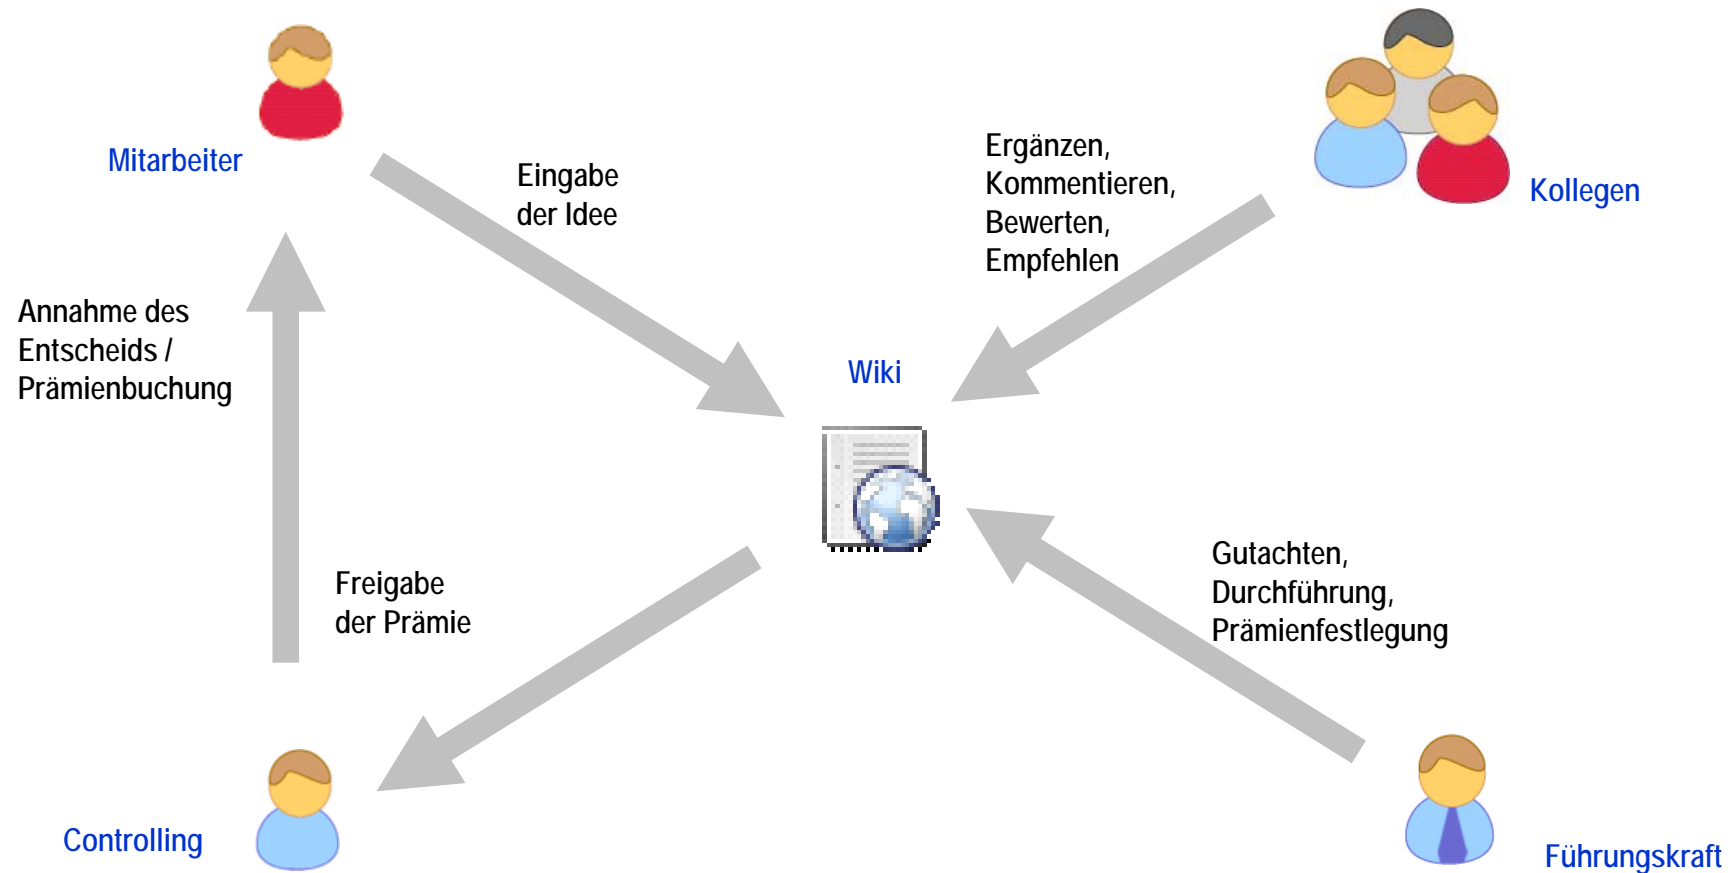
Mitarbeiter

Eingabe der Idee

Ergänzen, Kommentieren, Bewerten, Empfehlen

Kollegen

Annahme des Entscheids / Prämienbuchung

Wiki

Freigabe der Prämie

Gutachten, Durchführung, Prämienfestlegung

Controlling

Führungskraft